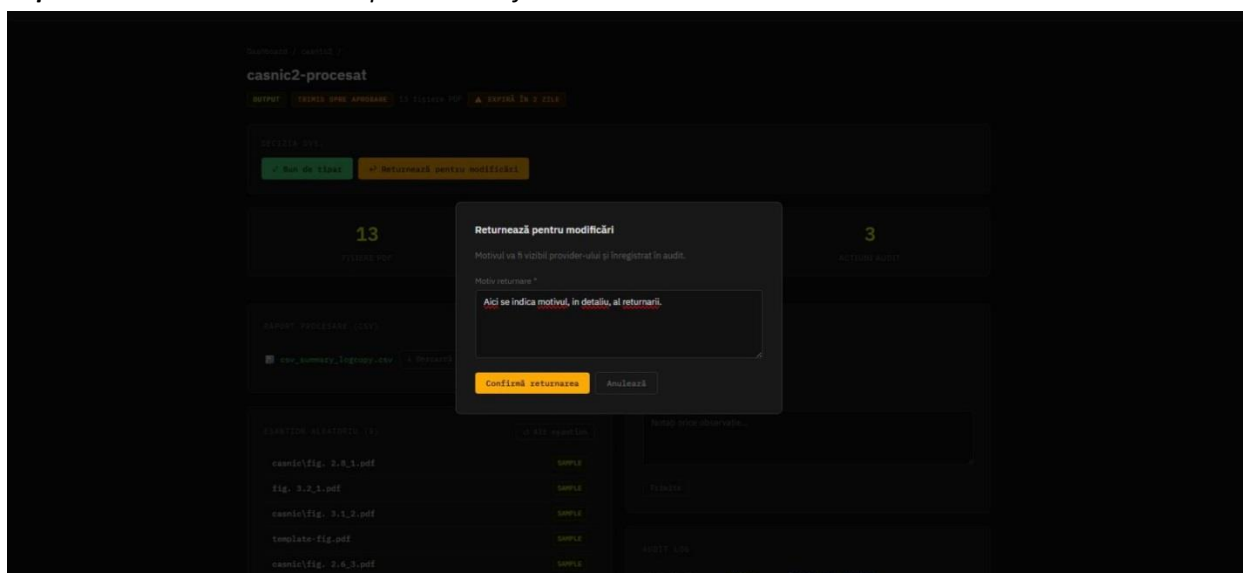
Dashboard / casnic2 /

casnic2-procesat

OUTPUT TRIMIS SPRE APROBARE 13 fișiere PDF ▲ EXPIRĂ ÎN 2 ZILE

DECIZIA QA

✓ Bun de tipar ↩ Returnează pentru modificări

13
FIȘIERE PDF

3
ACȚIUNI AUDIT

RAPORT PROCESARE (CSV)

csv_summary_logrupy.csv ↓ Descarcă

EȘANTION ALEATORIU (5) ↻ Alt eșantion

casnic\fig. 2.8_1.pdf SAMPLE

fig. 3.2_1.pdf SAMPLE

casnic\fig. 3.1_2.pdf SAMPLE

template-fig.pdf SAMPLE

casnic\fig. 2.6_3.pdf SAMPLE

Notați orice observație...

Trimite

AUDIT LOG

Returnează pentru modificări

Motivul va fi vizibil provider-ului și înregistrat în audit.

Motiv returnare *

Aici se indica motivul, in detaliu, al returnarii.

Confirmă returnarea Anulează